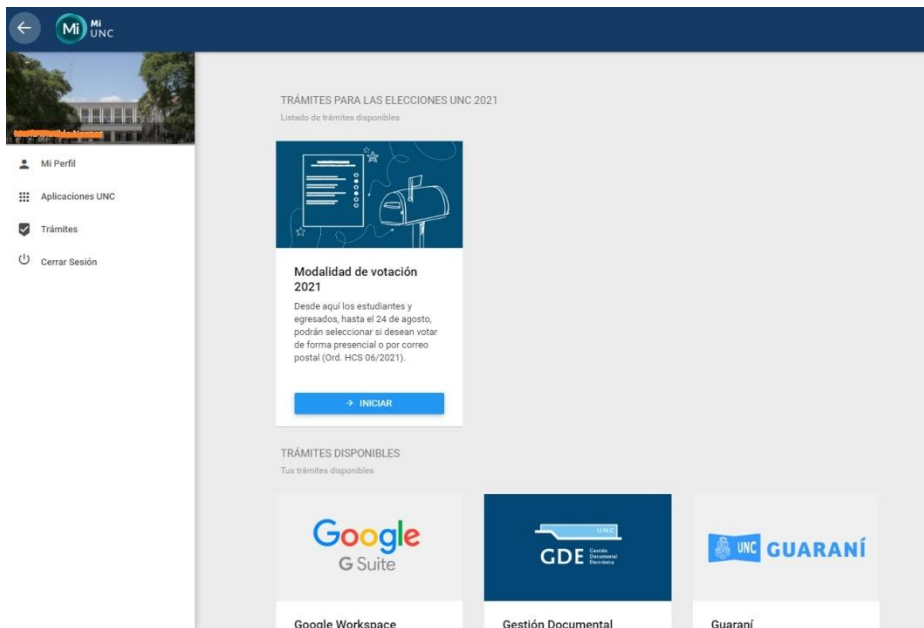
Mi Mi UNC

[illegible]

Mi Perfil

Aplicaciones UNC

Trámites

Cerrar Sesión

TRÁMITES PARA LAS ELECCIONES UNC 2021
Listado de trámites disponibles

Modalidad de votación 2021

Desde aquí los estudiantes y egresados, hasta el 24 de agosto, podrán seleccionar si desean votar de forma presencial o por correo postal (Ord. HCS 06/2021).

→ INICIAR

TRÁMITES DISPONIBLES
Tus trámites disponibles

Google G Suite

UNC GDE Gestión Documental Electrónica

UNC GUARANÍ

Google Workspace

Gestión Documental

Guaraní